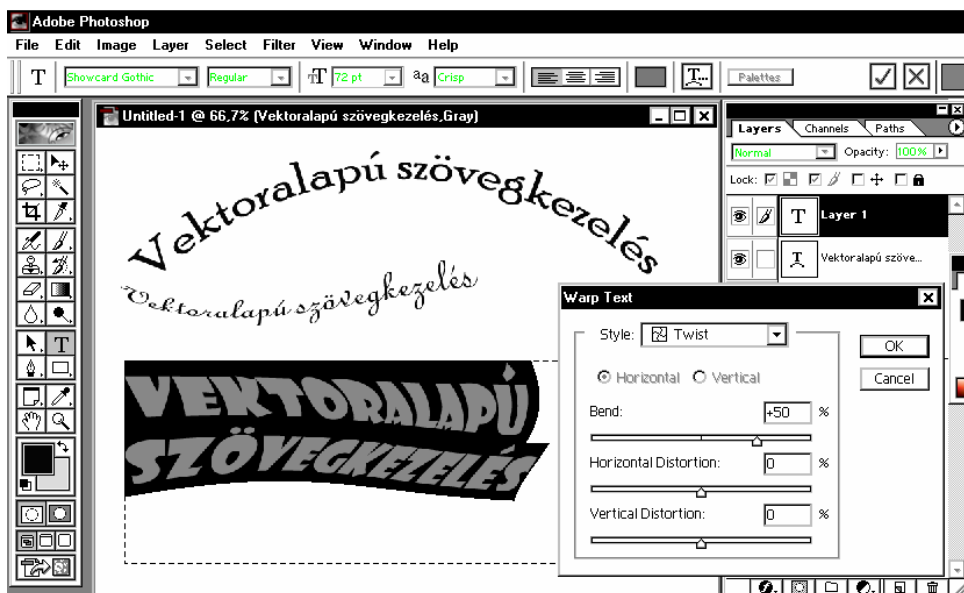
Adobe Photoshop

File Edit Image Layer Select Filter View Window Help

T Showcard Gothic Regular 72 pt aa Crisp Palettes

Untitled-1 @ 66,7% (Vektoralapú szövegkezelés,Gray)

Vektoralapú szövegkezelés

Vektoralapú szövegkezelés

VEKTORALAPÚ SZÖVEGKEZELÉS

Layers Channels Paths

Normal Opacity: 100%

Lock:

Layer 1

Vektoralapú szöve...

Warp Text

Style: Twist

OK

Cancel

Horizontal Vertical

Bend: +50 %

Horizontal Distortion: 0 %

Vertical Distortion: 0 %